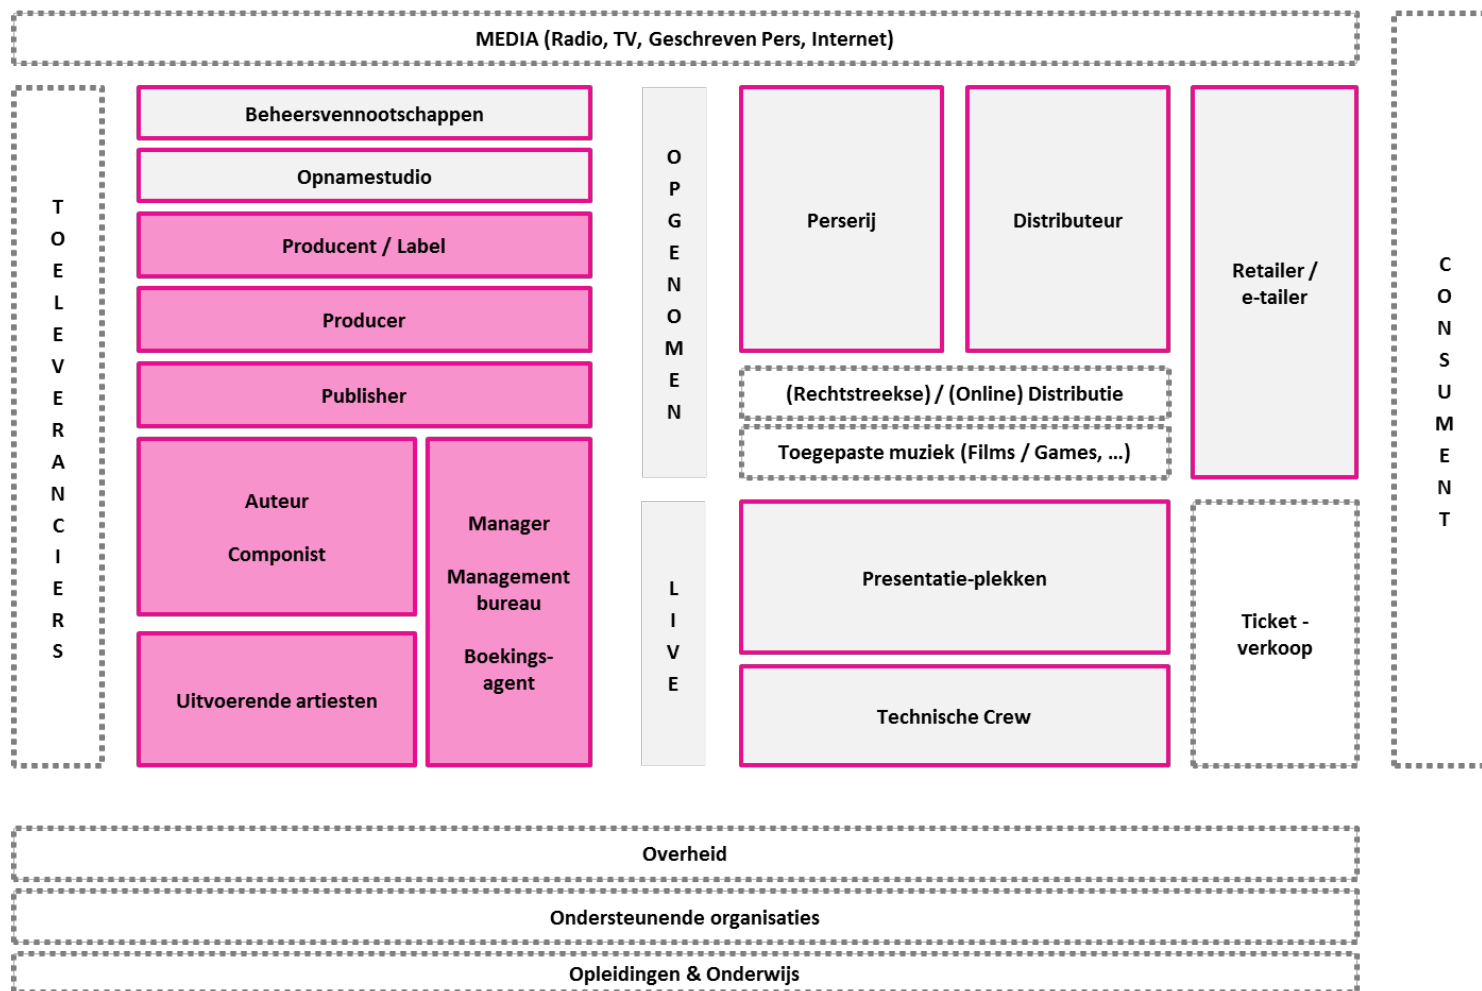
MEDIA (Radio, TV, Geschreven Pers, Internet)

T O E L E V E R A N C I E R S

Beheersvennootschappen

Opnamestudio

Producent / Label

Producer

Publisher

Auteur

Componist

Manager

Management bureau

Boekings-agent

Uitvoerende artiesten

O P G E N O M E N

L I V E

Perserij

Distributeur

Retailer / e-tailer

(Rechtstreekse) / (Online) Distributie

Toegepaste muziek (Films / Games, …)

Presentatie-plekken

Technische Crew

Ticket - verkoop

C O N S U M E N T

Overheid

Ondersteunende organisaties

Opleidingen & Onderwijs